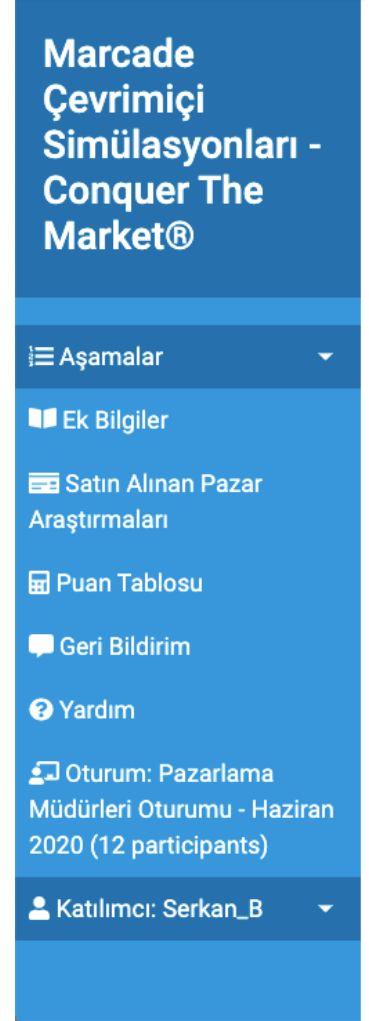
Marcade Çevrimiçi Simülasyonları - Conquer The Market®

Aşamalar

Ek Bilgiler

Satın Alınan Pazar Araştırmaları

Puan Tablosu

Geri Bildirim

Yardım

Oturum: Pazarlama Müdürleri Oturumu - Haziran 2020 (12 participants)

Katılımcı: Serkan_B